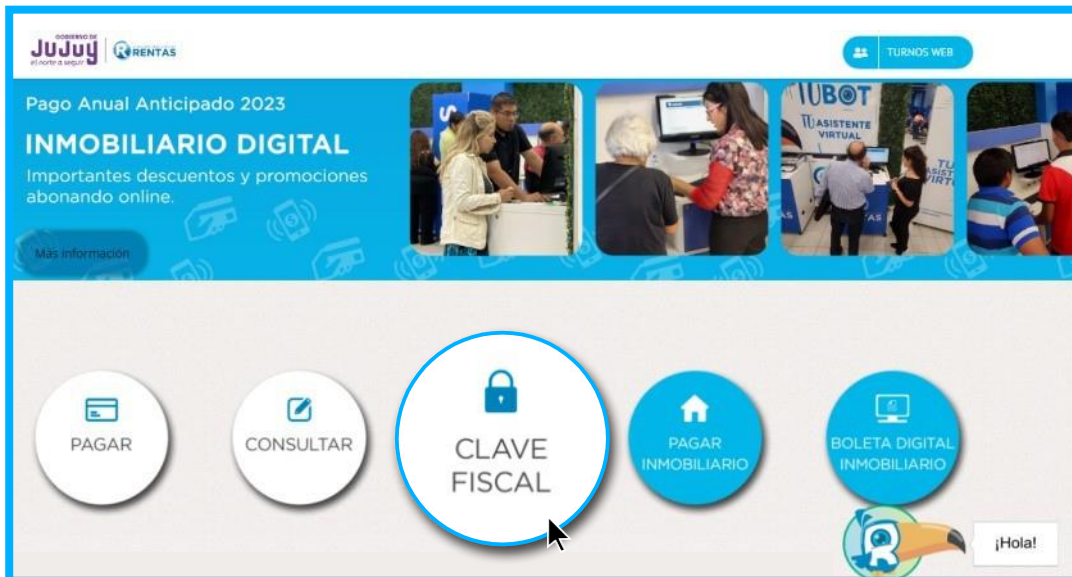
GOBIERNO DE
JUJUY
el norte a seguir
RENTAS

TURNOS WEB

Pago Anual Anticipado 2023
INMOBILIARIO DIGITAL
Importantes descuentos y promociones abonando online.

Más información

TUBOT
TU ASISTENTE VIRTUAL
TU ASISTENTE VIRTU

PAGAR

CONSULTAR

CLAVE FISCAL

PAGAR INMOBILIARIO

BOLETA DIGITAL INMOBILIARIO

¡Hola!